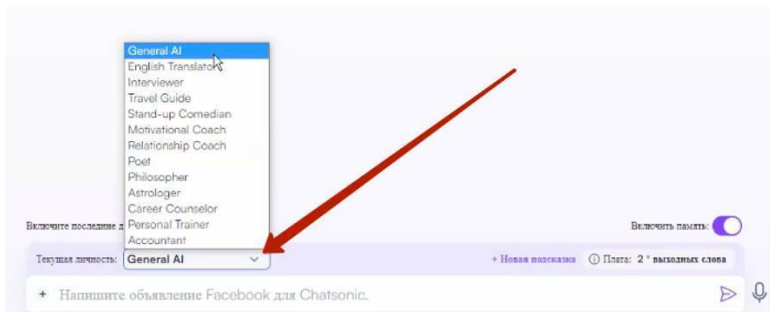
General AI
English Translator
Interviewer
Travel Guide
Stand-up Comedian
Motivational Coach
Relationship Coach
Poet
Philosopher
Astrologer
Career Counselor
Personal Trainer
Accountant

Включите последние д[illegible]

Включить память:

Текущая личность: General AI

+ Новая подсказка

Плата: 2 * выходных слова

+ Напишите объявление Facebook для Chatsonic.